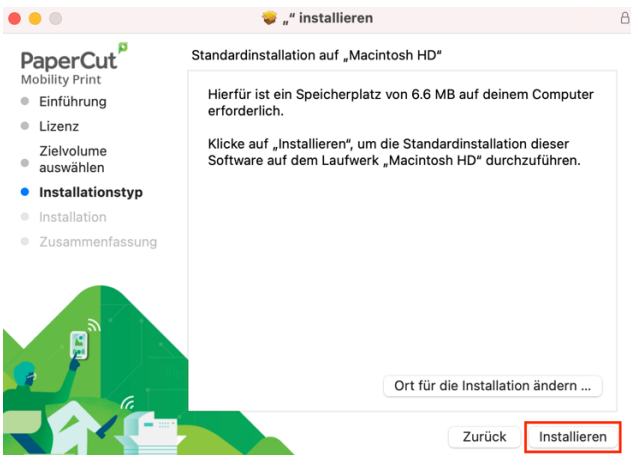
„“ installieren

PaperCut
Mobility Print

Einführung
Lizenz
Zielvolume auswählen
Installationstyp
Installation
Zusammenfassung

Standardinstallation auf „Macintosh HD“

Hierfür ist ein Speicherplatz von 6.6 MB auf deinem Computer erforderlich.

Klicke auf „Installieren“, um die Standardinstallation dieser Software auf dem Laufwerk „Macintosh HD“ durchzuführen.

Ort für die Installation ändern ...

Zurück

Installieren